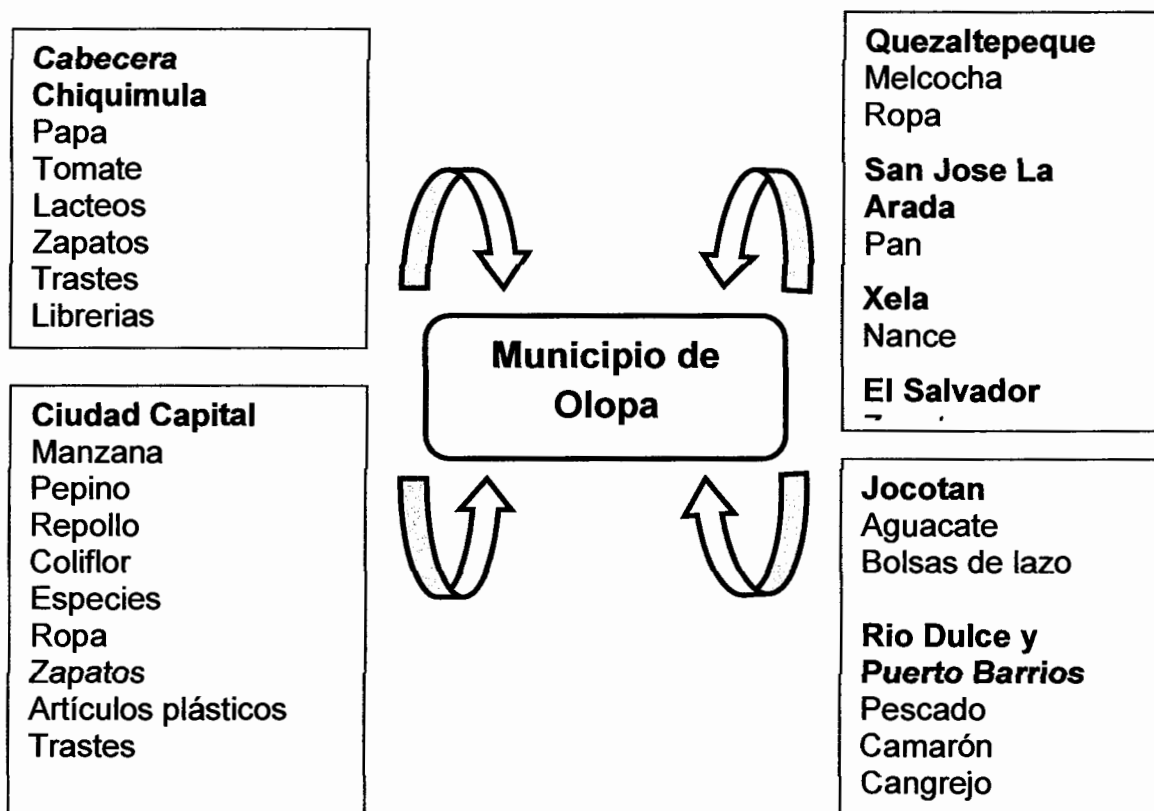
Cabecera
Chiquimula
Papa
Tomate
Lacteos
Zapatos
Trastes
Librerias

Ciudad Capital
Manzana
Pepino
Repollo
Coliflor
Especies
Ropa
Zapatos
Artículos plásticos
Trastes

Municipio de Olopa

Quezaltepeque
Melcocha
Ropa

San Jose La Arada
Pan

Xela
Nance

El Salvador
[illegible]

Jocotan
Aguacate
Bolsas de lazo

Rio Dulce y Puerto Barrios
Pescado
Camarón
Cangrejo